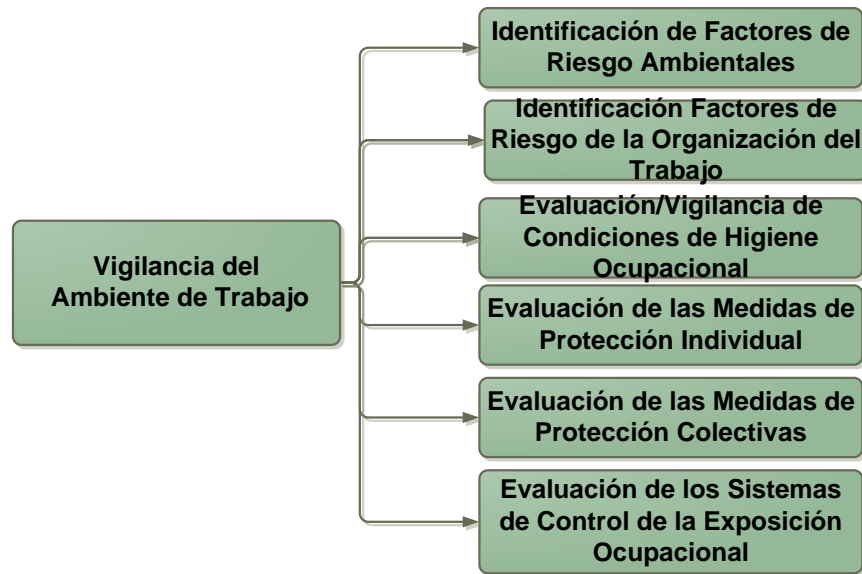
Vigilancia del Ambiente de Trabajo

Identificación de Factores de Riesgo Ambientales

Identificación Factores de Riesgo de la Organización del Trabajo

Evaluación/Vigilancia de Condiciones de Higiene Ocupacional

Evaluación de las Medidas de Protección Individual

Evaluación de las Medidas de Protección Colectivas

Evaluación de los Sistemas de Control de la Exposición Ocupacional